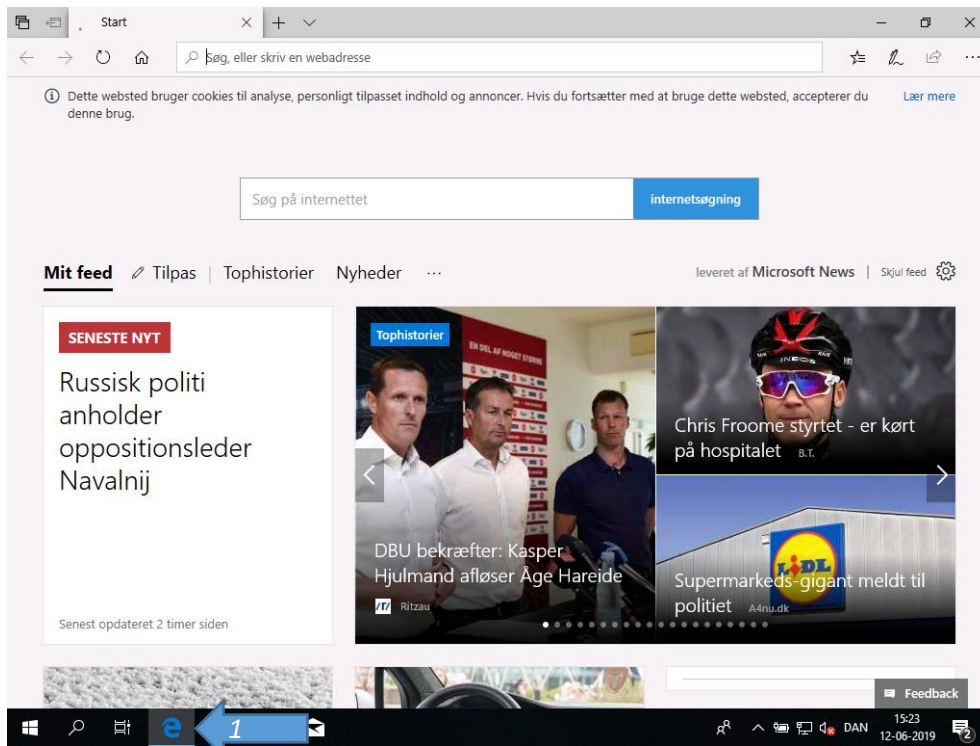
Start

Søg, eller skriv en webadresse

Dette websted bruger cookies til analyse, personligt tilpasset indhold og annoncer. Hvis du fortsætter med at bruge dette websted, accepterer du denne brug.

Lær mere

Søg på internettet

internetsøgning

Mit feed
Tilpas
Tophistorier
Nyheder
···

leveret af Microsoft News | Skjul feed

SENESTE NYT

Russisk politi anholder oppositionsleder Navalnij

Senest opdateret 2 timer siden

Tophistorier

DBU bekræfter: Kasper Hjulmand afløser Åge Hareide

Ritzau

Chris Froome styrtet - er kørt på hospitalet B.T.

Supermarkeds-gigant meldt til politiet A4nu.dk

Feedback

1

DAN

15:23
12-06-2019

2